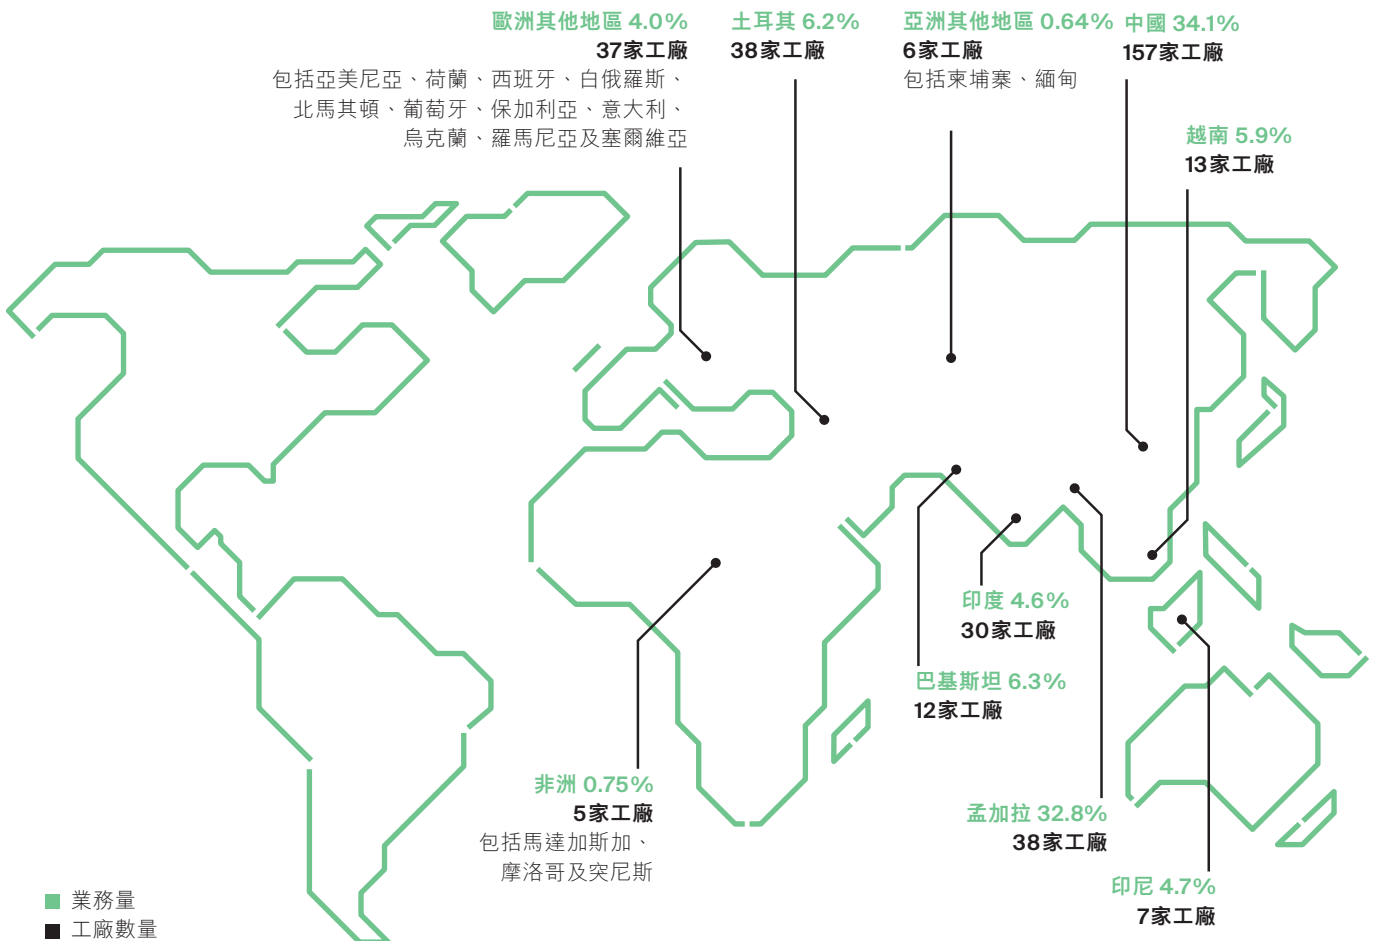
歐洲其他地區 4.0%
37家工廠
包括亞美尼亞、荷蘭、西班牙、白俄羅斯、北馬其頓、葡萄牙、保加利亞、意大利、烏克蘭、羅馬尼亞及塞爾維亞

土耳其 6.2%
38家工廠

亞洲其他地區 0.64%
6家工廠
包括柬埔寨、緬甸

中國 34.1%
157家工廠

越南 5.9%
13家工廠

印度 4.6%
30家工廠

巴基斯坦 6.3%
12家工廠

非洲 0.75%
5家工廠
包括馬達加斯加、摩洛哥及突尼斯

孟加拉 32.8%
38家工廠

印尼 4.7%
7家工廠

業務量
工廠數量